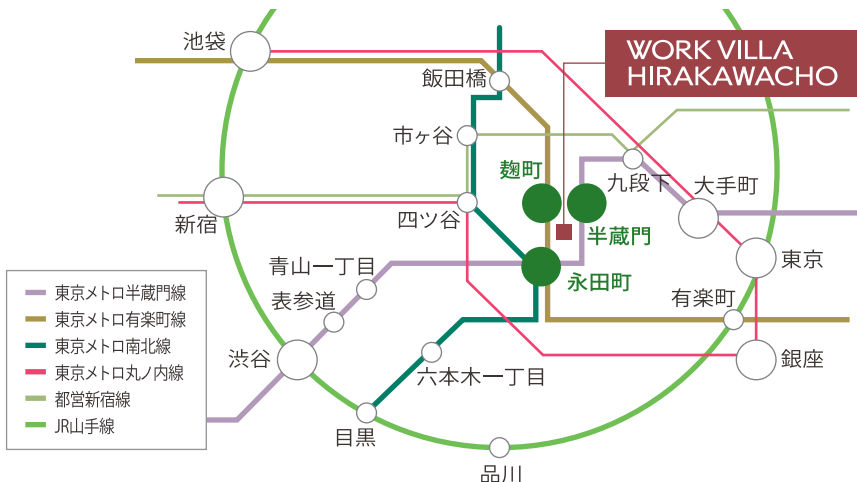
WORK VILLA HIRAKAWACHO

池袋
飯田橋
市ヶ谷
麹町
九段下
大手町
新宿
四ツ谷
半蔵門
東京
青山一丁目
永田町
表参道
有楽町
渋谷
銀座
六本木一丁目
目黒
品川

東京メトロ半蔵門線
東京メトロ有楽町線
東京メトロ南北線
東京メトロ丸ノ内線
都営新宿線
JR山手線